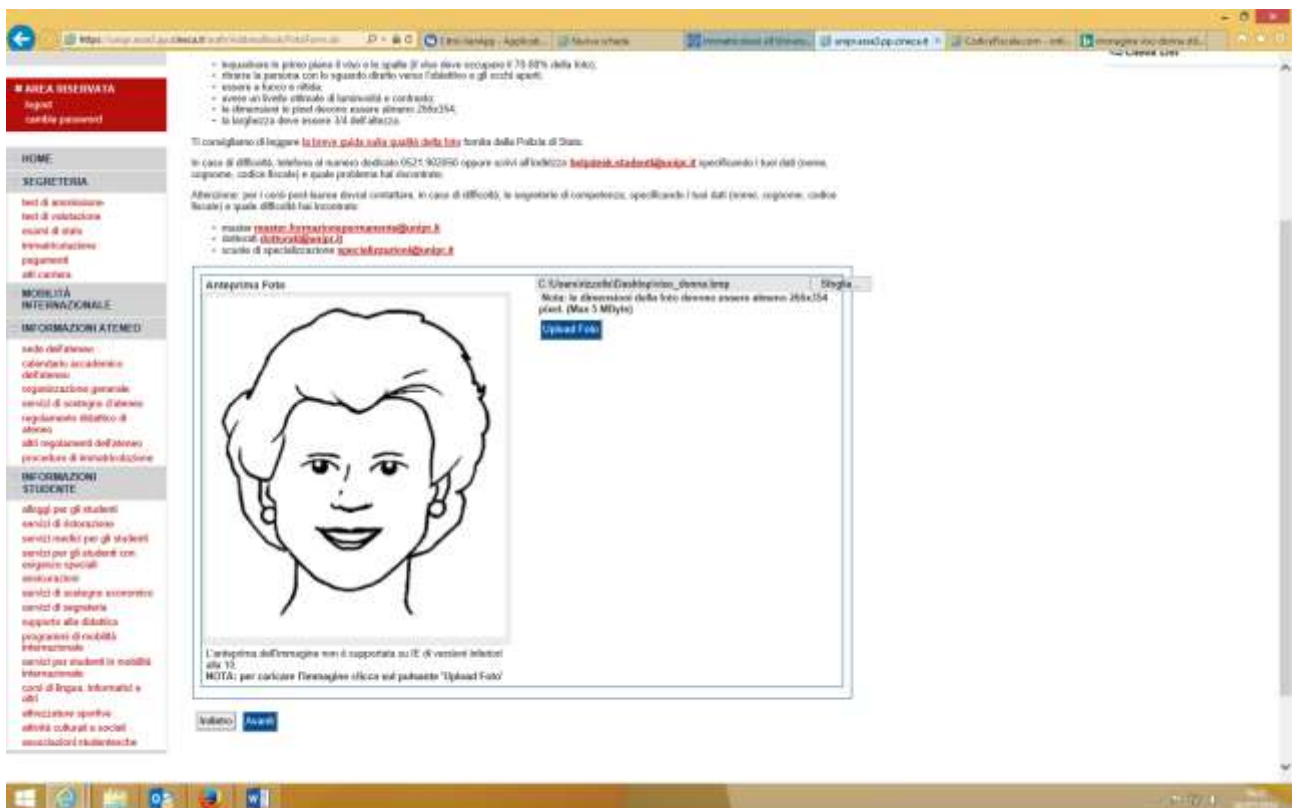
https://unipr.esse3.cineca.it/auth/studente/Foto/FotoForm.do

- inquadrare in primo piano il viso e le spalle (il viso deve occupare il 70-80% della foto);
- ritrarre la persona con lo sguardo diretto verso l'obiettivo e gli occhi aperti;
- essere a fuoco e nitida;
- avere un livello ottimale di luminosità e contrasto;
- le dimensioni in pixel devono essere almeno 266x354;
- la larghezza deve essere 3/4 dell'altezza.

Ti consigliamo di leggere la breve guida sulla qualità delle foto fornita dalla Polizia di Stato.

In caso di difficoltà, telefona al numero dedicato 0521 902050 oppure scrivi all'indirizzo helpdesk.studenti@unipr.it specificando i tuoi dati (nome, cognome, codice fiscale) e quale problema hai riscontrato.

Attenzione: per i corsi post-laurea dovrai contattare, in caso di difficoltà, le segreterie di competenza, specificando i tuoi dati (nome, cognome, codice fiscale) e quale difficoltà hai incontrato:

- master: master.formazionepermanente@unipr.it
- dottorati: dottorati@unipr.it
- scuole di specializzazione: specializzazioni@unipr.it

AREA RISERVATA
logout
cambia password

HOME
SEGRETERIA
test di ammissione
test di valutazione
esami di stato
immatricolazione
pagamenti
atti carriera
MOBILITÀ INTERNAZIONALE
INFORMAZIONI ATENEO
sede dell'ateneo
calendario accademico dell'ateneo
organizzazione generale
servizi di sostegno d'ateneo
regolamento didattico di ateneo
altri regolamenti dell'ateneo
procedure di immatricolazione
INFORMAZIONI STUDENTE
alloggi per gli studenti
servizi di ristorazione
servizi medici per gli studenti
servizi per gli studenti con esigenze speciali
assicurazioni
servizi di sostegno economico
servizi di segreteria
supporto alla didattica
programmi di mobilità internazionale
servizi per studenti in mobilità internazionale
corsi di lingua, informatici e altri
attrezzature sportive
attività culturali e sociali
associazioni studentesche

Anteprima Foto
C:\Users\rizzolli\Desktop\viso_donna.bmp
Sfoglia...
Nota: le dimensioni della foto devono essere almeno 266x354 pixel. (Max 5 MByte)
Upload Foto

L'anteprima dell'immagine non è supportata su IE di versioni inferiori alla 10.
NOTA: per caricare l'immagine clicca sul pulsante 'Upload Foto'

Indietro
Avanti